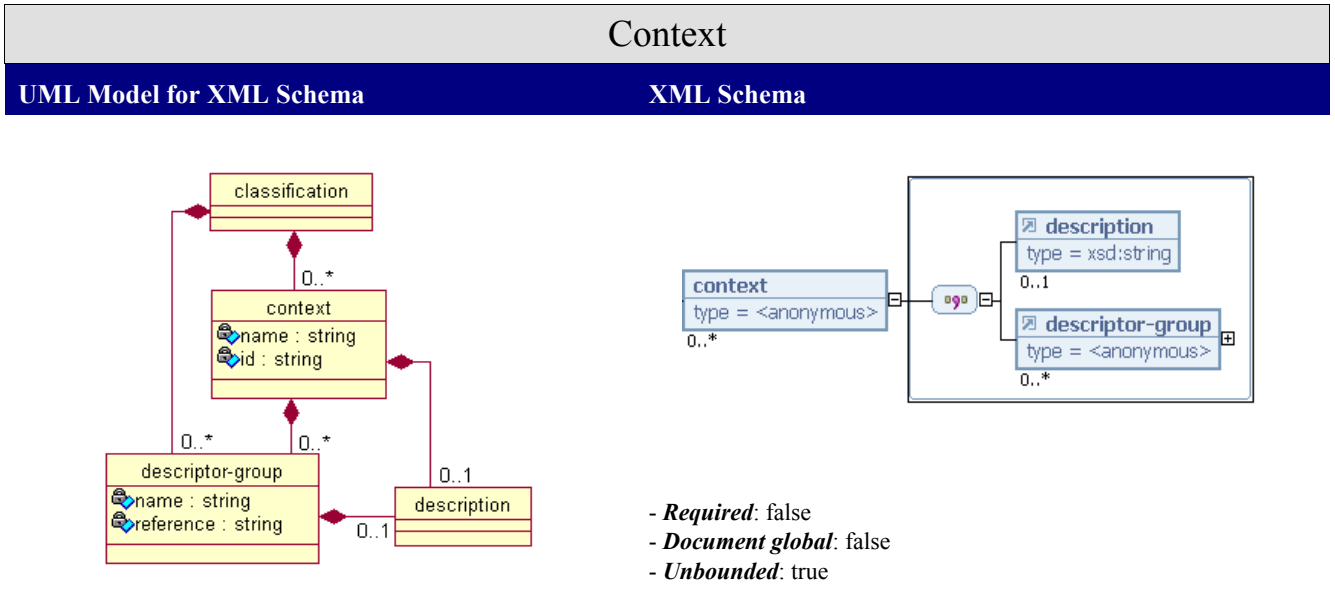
Context

UML Model for XML Schema

XML Schema

classification

0..*

context

name : string
id : string

0..*

0..*

descriptor-group

name : string
reference : string

0..1

description

0..1

context
type = <anonymous>
0..*

description
type = xsd:string
0..1

descriptor-group
type = <anonymous>
0..*

- ***Required***: false
- ***Document global***: false
- ***Unbounded***: true